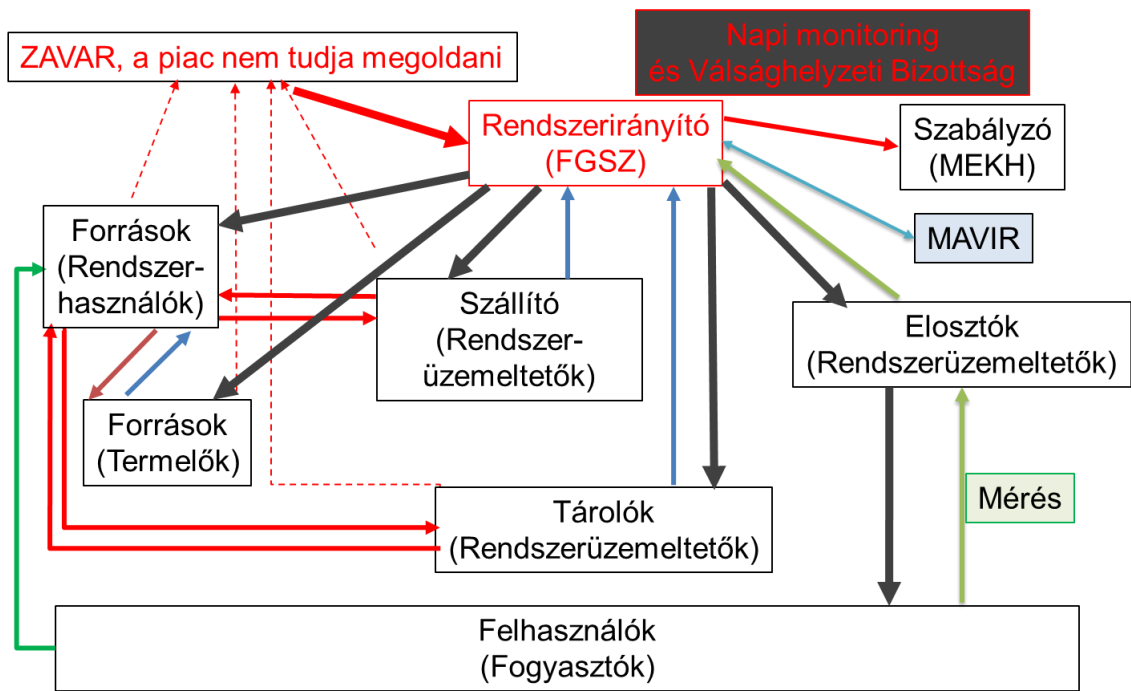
Napi monitoring és Válsághelyzeti Bizottság

ZAVAR, a piac nem tudja megoldani

Rendszerirányító (FGSZ)

Szabályzó (MEKH)

MAVIR

Források (Rendszerhasználók)

Szállító (Rendszerüzemeltetők)

Elosztók (Rendszerüzemeltetők)

Források (Termelők)

Tárolók (Rendszerüzemeltetők)

Mérés

Felhasználók (Fogyasztók)